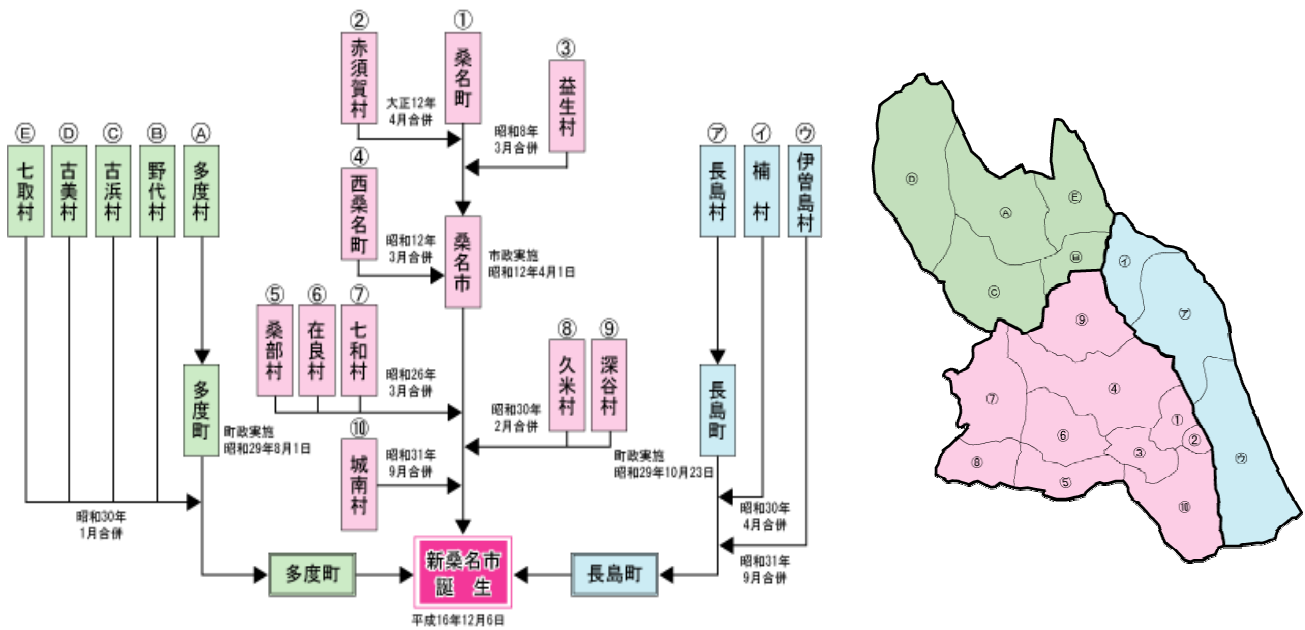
②
赤須賀村

①
桑名町

③
益生村

大正12年
4月合併

昭和8年
3月合併

④
西桑名町

昭和12年
3月合併

桑名市

市政実施
昭和12年4月1日

Ⓔ
七取村

Ⓓ
古美村

Ⓒ
古浜村

Ⓑ
野代村

Ⓐ
多度村

⑤
桑部村

⑥
在良村

⑦
七和村

昭和26年
3月合併

⑧
久米村

⑨
深谷村

昭和30年
2月合併

多度町

町政実施
昭和29年8月1日

⑩
城南村

昭和31年
9月合併

町政実施
昭和29年10月23日

昭和30年
1月合併

㋐
長島村

㋑
楠村

㋒
伊曽島村

長島町

昭和30年
4月合併

昭和31年
9月合併

多度町

新桑名市
誕生

平成16年12月6日

長島町

Ⓓ Ⓐ Ⓔ Ⓑ Ⓒ ㋑ ㋐ ⑨ ④ ⑦ ① ② ⑥ ③ ⑧ ⑤ ⑩ ㋒